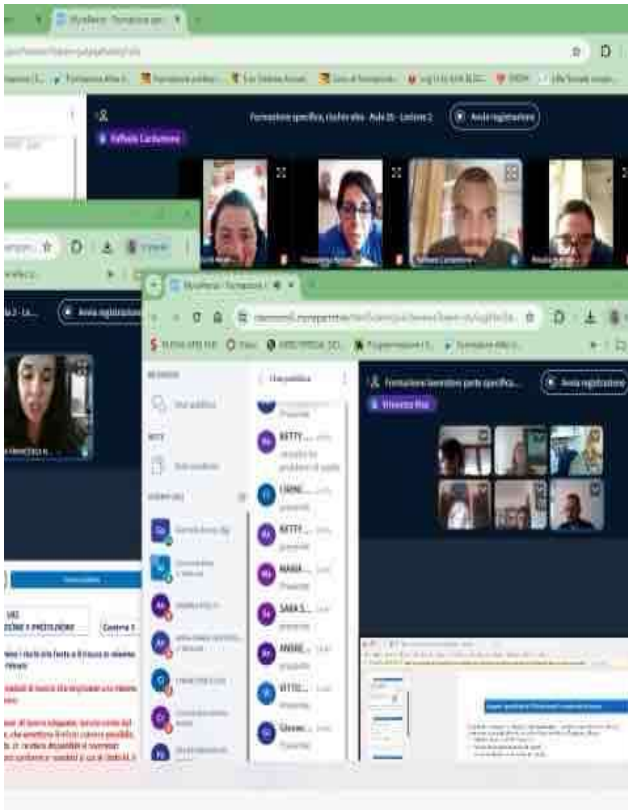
MyoRenz - Formazione spe

Formazione specifica, rischio alto - Aula 26 - Lezione 2

Avvia registrazione

Raffaele Cardamone

Avvia registrazione

MyoRenz - Formazione

Formazione lavoratori parte specifica

Avvia registrazione

Chat pubblica

BETTY ... presente

CARME... presente

BETTY ... presente

MARIA ... presente

SARA S... presente

ANDRE... presente

VITTO... presente

Giovan... presente